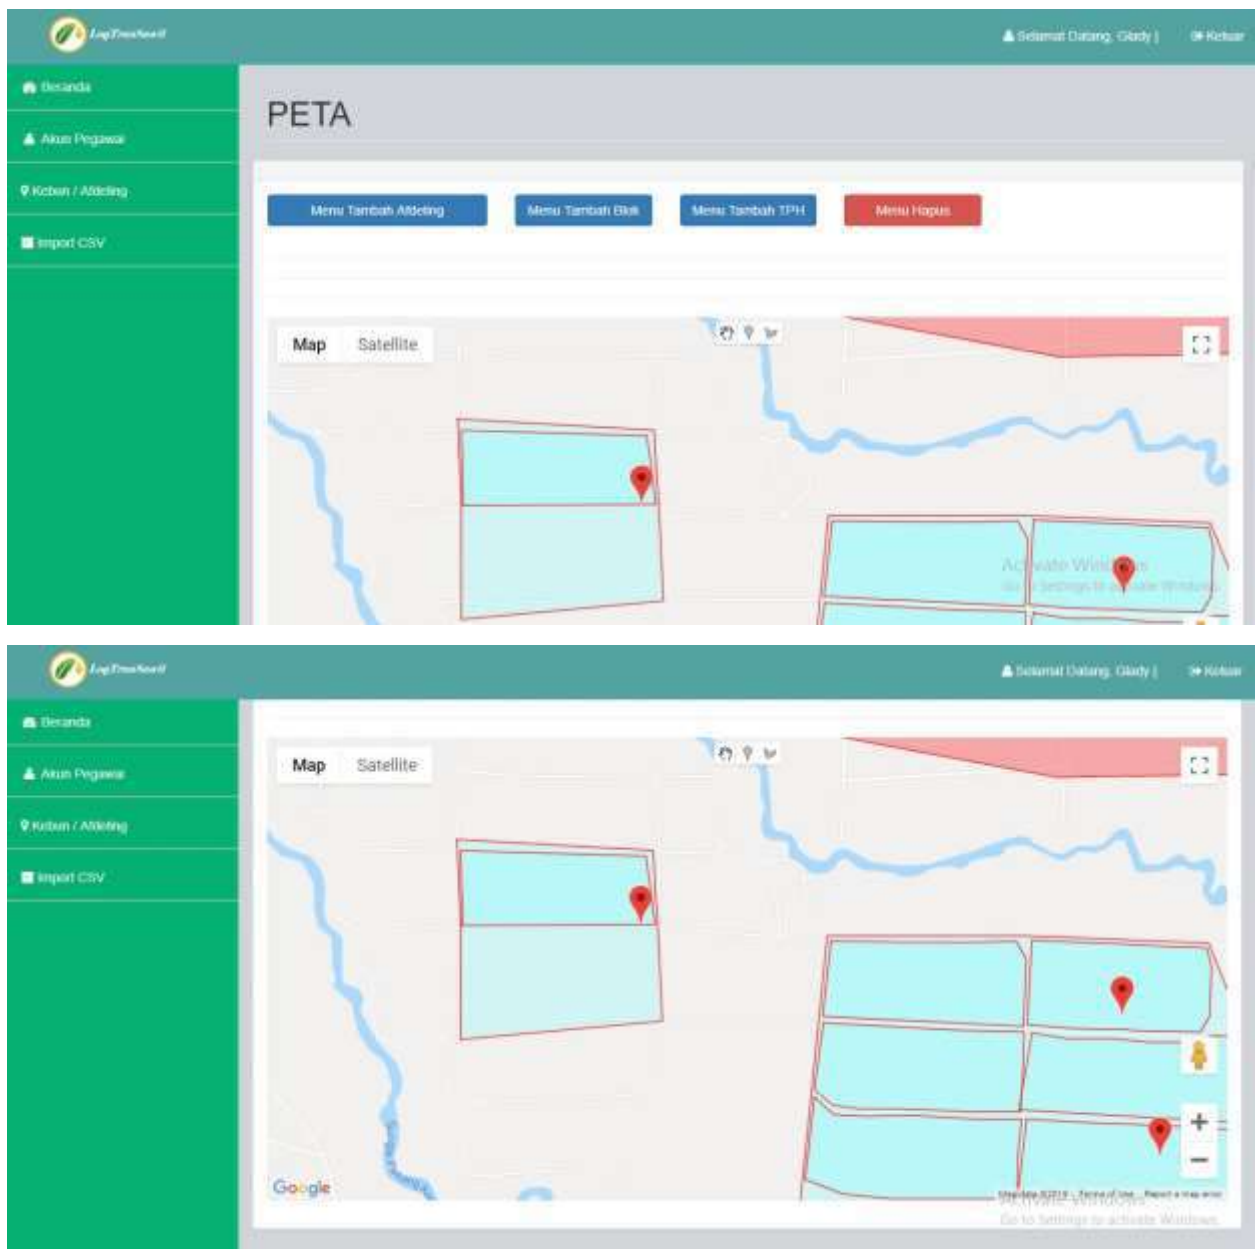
LogTreeSawit

Selamat Datang, Glady | Keluar

Beranda

Akun Pegawai

Kebun / Afdeling

Import CSV

PETA

Menu Tambah Afdeling

Menu Tambah Blok

Menu Tambah TPH

Menu Hapus

Map

Satellite

Activate Windows
Go to Settings to activate Windows.

LogTreeSawit

Selamat Datang, Glady | Keluar

Beranda

Akun Pegawai

Kebun / Afdeling

Import CSV

Map

Satellite

+

−

Google

Map data ©2019 Terms of Use Report a map error

Activate Windows
Go to Settings to activate Windows.